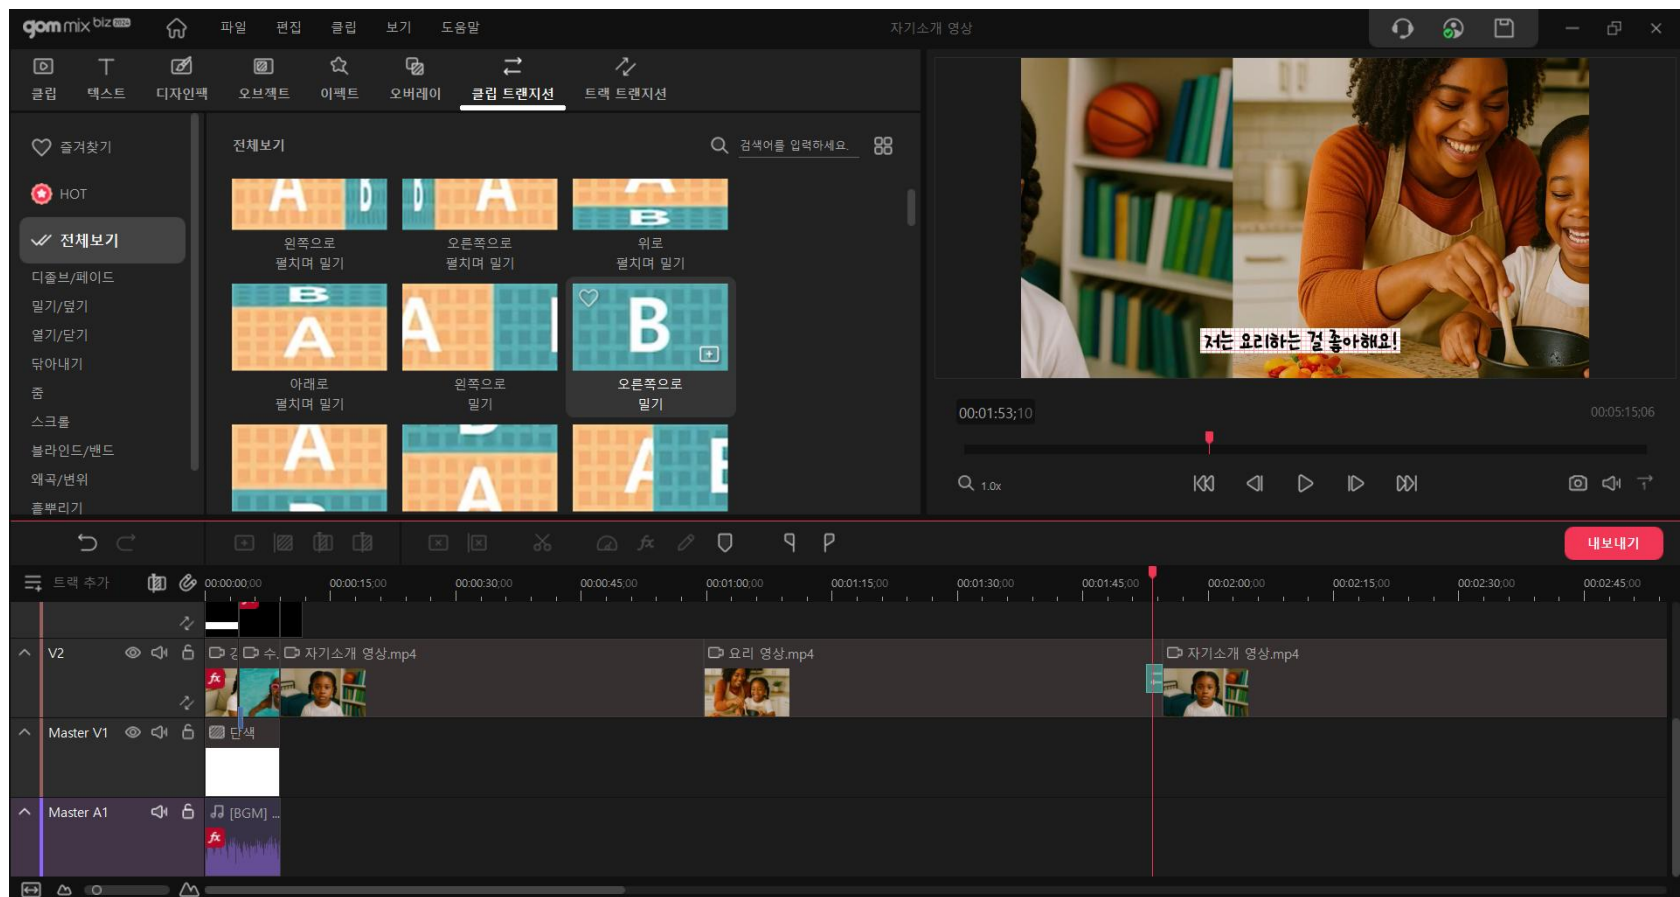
gom mix biz

파일 편집 클립 보기 도움말

자기소개 영상

클립 텍스트 디자인팩 오브젝트 이펙트 오버레이 클립 트랜지션 트랙 트랜지션

즐겨찾기
HOT
전체보기
디졸브/페이드
밀기/덮기
열기/닫기
닦아내기
줌
스크롤
블라인드/밴드
왜곡/변위
흩뿌리기

전체보기

검색어를 입력하세요.

왼쪽으로 펼치며 밀기
오른쪽으로 펼치며 밀기
위로 펼치며 밀기
아래로 펼치며 밀기
왼쪽으로 밀기
오른쪽으로 밀기

저는 요리하는 걸 좋아해요!

00:01:53;10
00:05:15;06

1.0x

내보내기

트랙 추가

00:00:00;00 00:00:15;00 00:00:30;00 00:00:45;00 00:01:00;00 00:01:15;00 00:01:30;00 00:01:45;00 00:02:00;00 00:02:15;00 00:02:30;00 00:02:45;00

V2
자기소개 영상.mp4
요리 영상.mp4
자기소개 영상.mp4

Master V1
단색

Master A1
[BGM] ...